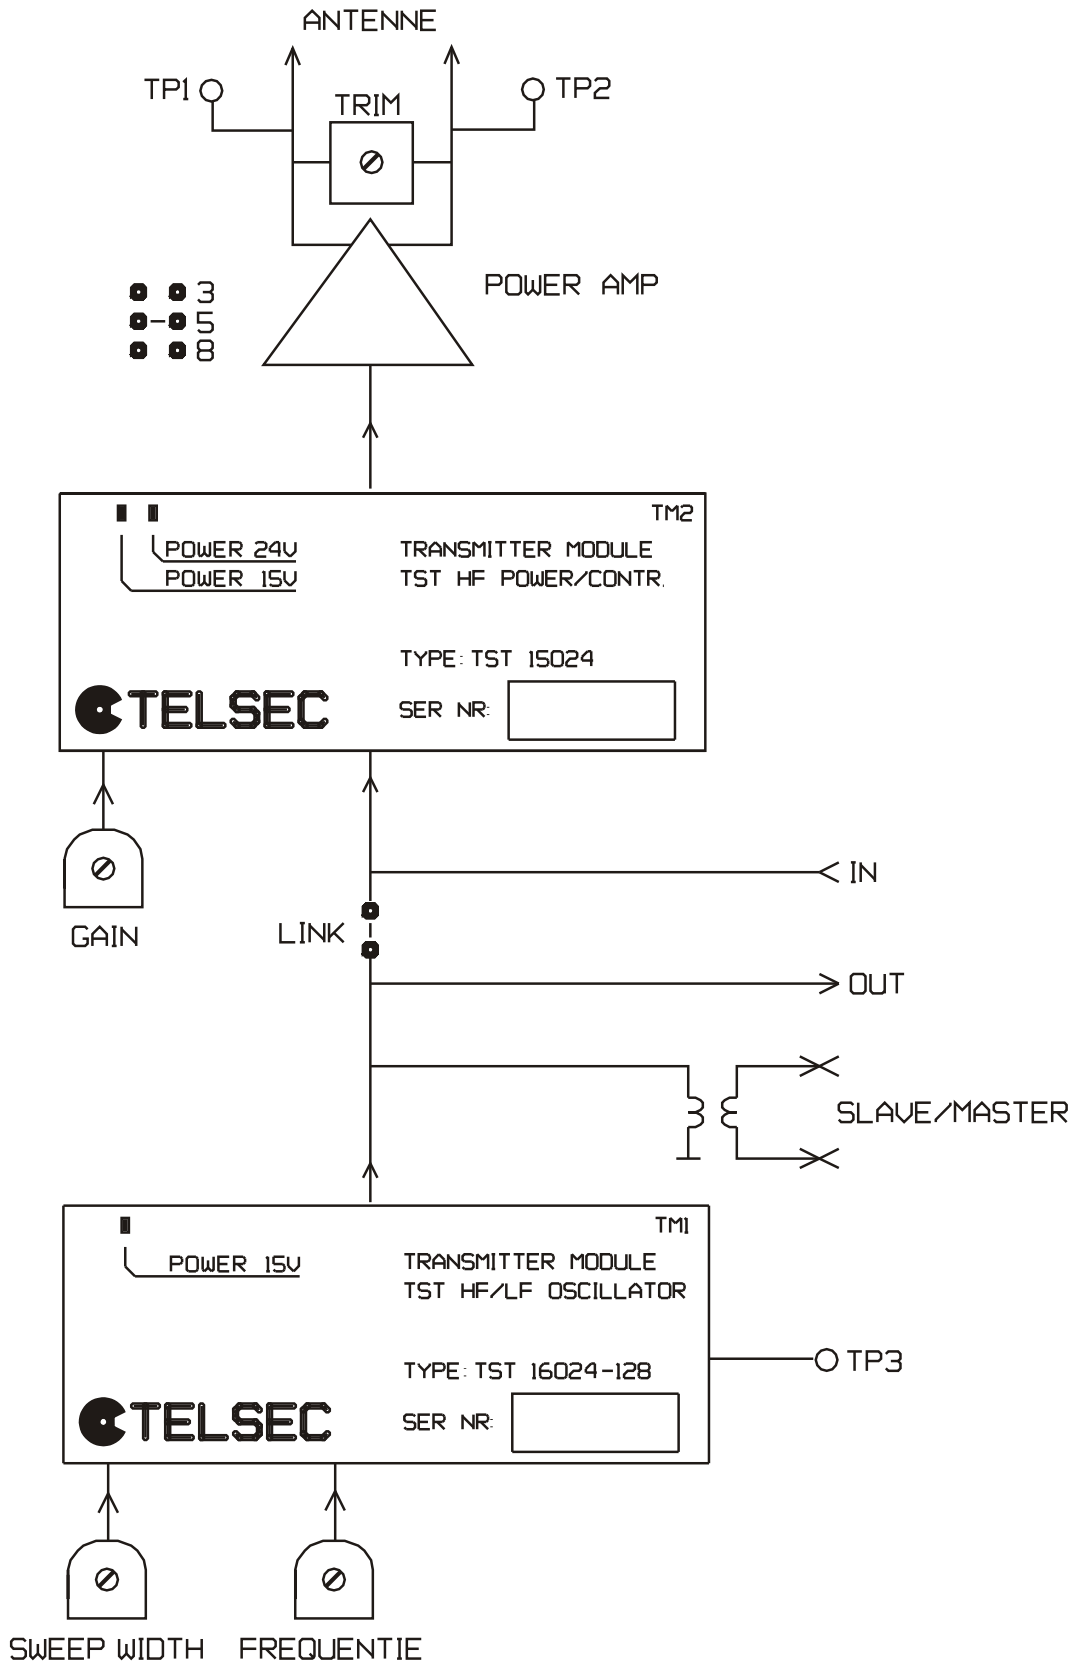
ANTENNE

TP1

TRIM

TP2

3
5
8

POWER AMP

TM2

POWER 24V
POWER 15V

TRANSMITTER MODULE
TST HF POWER/CONTR.

TYPE: TST 15024

TELSEC

SER NR:

IN

GAIN

LINK

OUT

SLAVE/MASTER

TM1

POWER 15V

TRANSMITTER MODULE
TST HF/LF OSCILLATOR

TP3

TYPE: TST 16024-128

TELSEC

SER NR:

SWEEP WIDTH

FREQUENTIE